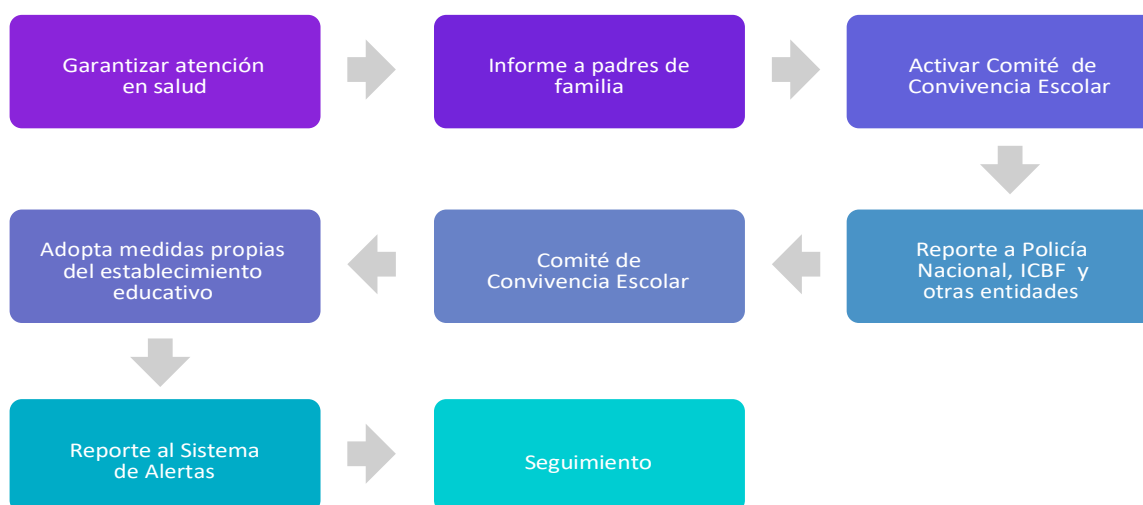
Garantizar atención en salud

Informe a padres de familia

Activar Comité de Convivencia Escolar

Reporte a Policía Nacional, ICBF y otras entidades

Comité de Convivencia Escolar

Adopta medidas propias del establecimiento educativo

Reporte al Sistema de Alertas

Seguimiento